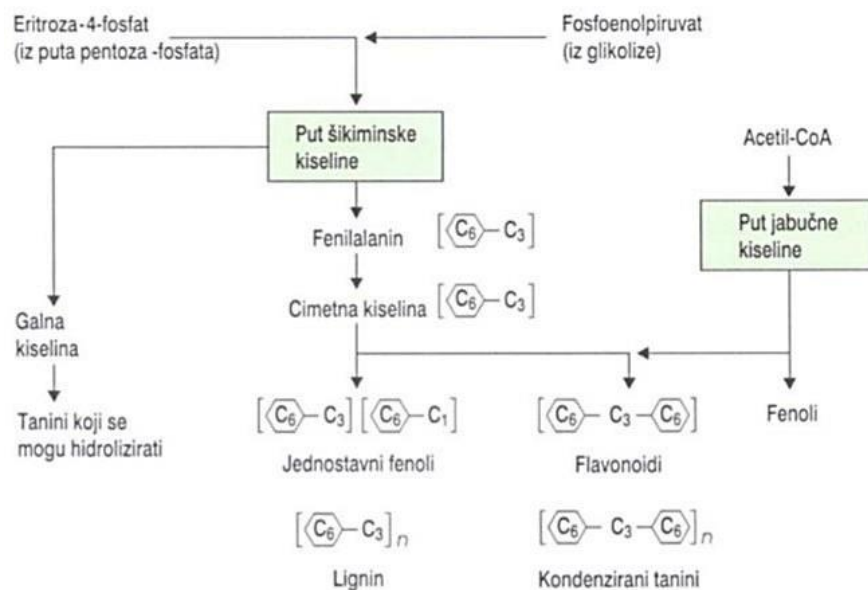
Eritroza-4-fosfat
(iz puta pentoza-fosfata)

Fosfoenolpiruvat
(iz glikolize)

Put šikiminske kiseline

Acetil-CoA

Put jabučne kiseline

Fenilalanin $[C_6-C_3]$

Cimetna kiselina $[C_6-C_3]$

Galna kiselina

Tanini koji se mogu hidrolizirati

$[C_6-C_3]$ $[C_6-C_1]$

Jednostavni fenoli

$[C_6-C_3-C_6]$

Flavonoidi

Fenoli

$[C_6-C_3]_n$

Lignin

$[C_6-C_3-C_6]_n$

Kondenzirani tanini